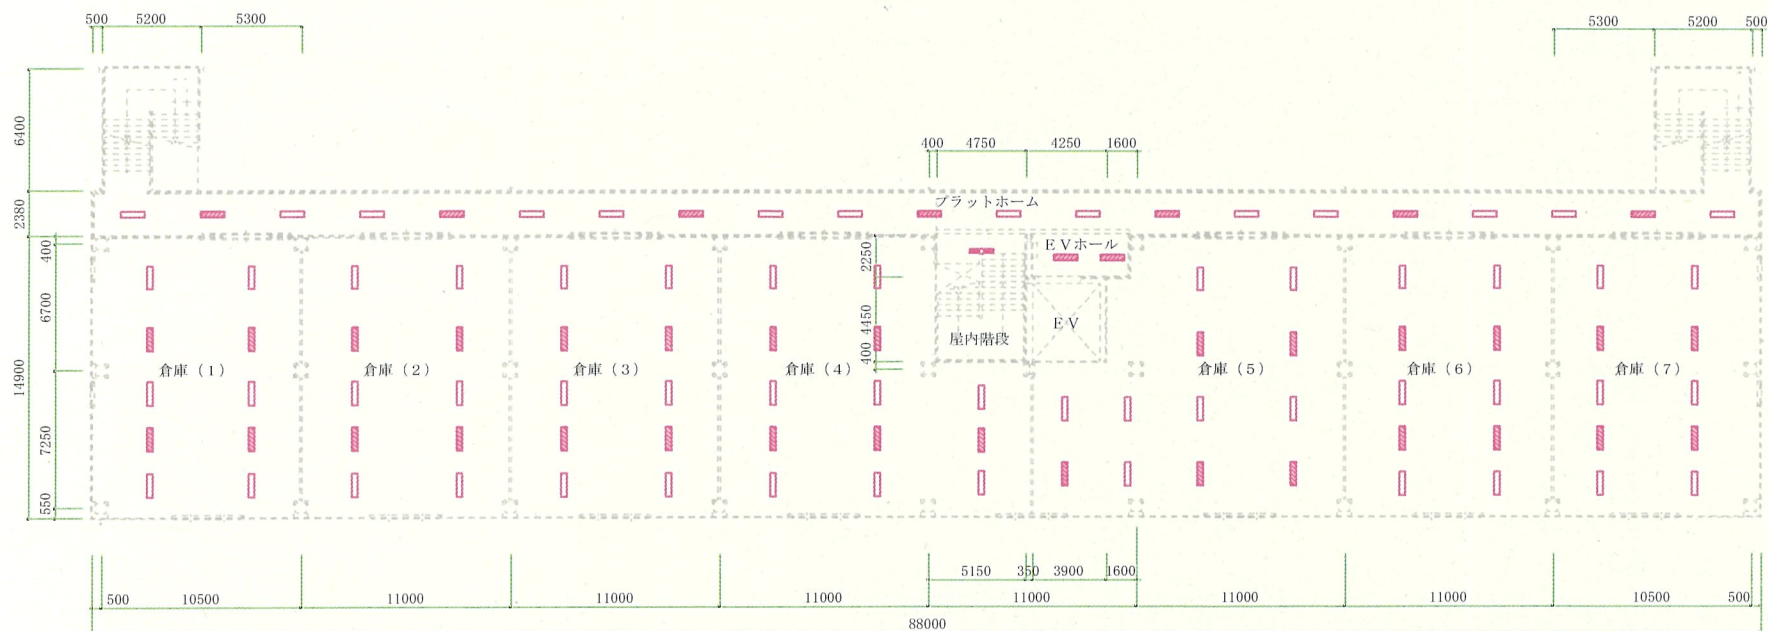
500 5200 5300

5300 5200 500

6400

400 4750 4250 1600

2380

プラットホーム

400

EVホール

2250

6700

4450

EV

屋内階段

400

14900

倉庫（1） 倉庫（2） 倉庫（3） 倉庫（4） 倉庫（5） 倉庫（6） 倉庫（7）

7250

550

5150 350 3900 1600

500 10500 11000 11000 11000 11000 11000 11000 10500 500

88000